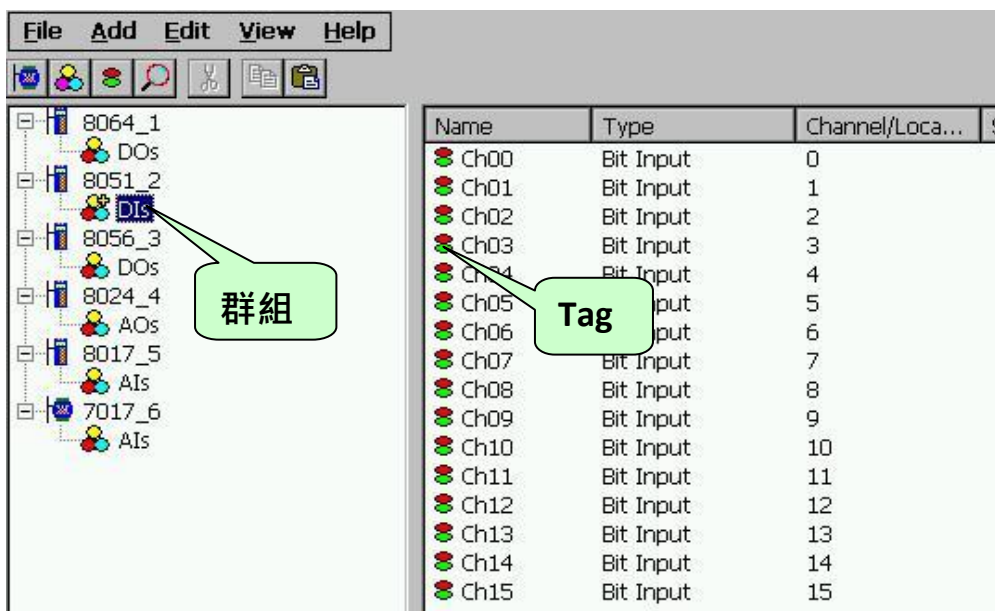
File Add Edit View Help

8064_1
DOs
8051_2
DIs
8056_3
DOs
8024_4
AOs
8017_5
AIs
7017_6
AIs

群組

| Name | Type | Channel/Loca... |
|---|---|---|
| Ch00 | Bit Input | 0 |
| Ch01 | Bit Input | 1 |
| Ch02 | Bit Input | 2 |
| Ch03 | Bit Input | 3 |
| Ch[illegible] | Bit Input | 4 |
| Ch05 | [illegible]put | 5 |
| Ch06 | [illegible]put | 6 |
| Ch07 | Bit Input | 7 |
| Ch08 | Bit Input | 8 |
| Ch09 | Bit Input | 9 |
| Ch10 | Bit Input | 10 |
| Ch11 | Bit Input | 11 |
| Ch12 | Bit Input | 12 |
| Ch13 | Bit Input | 13 |
| Ch14 | Bit Input | 14 |
| Ch15 | Bit Input | 15 |

Tag